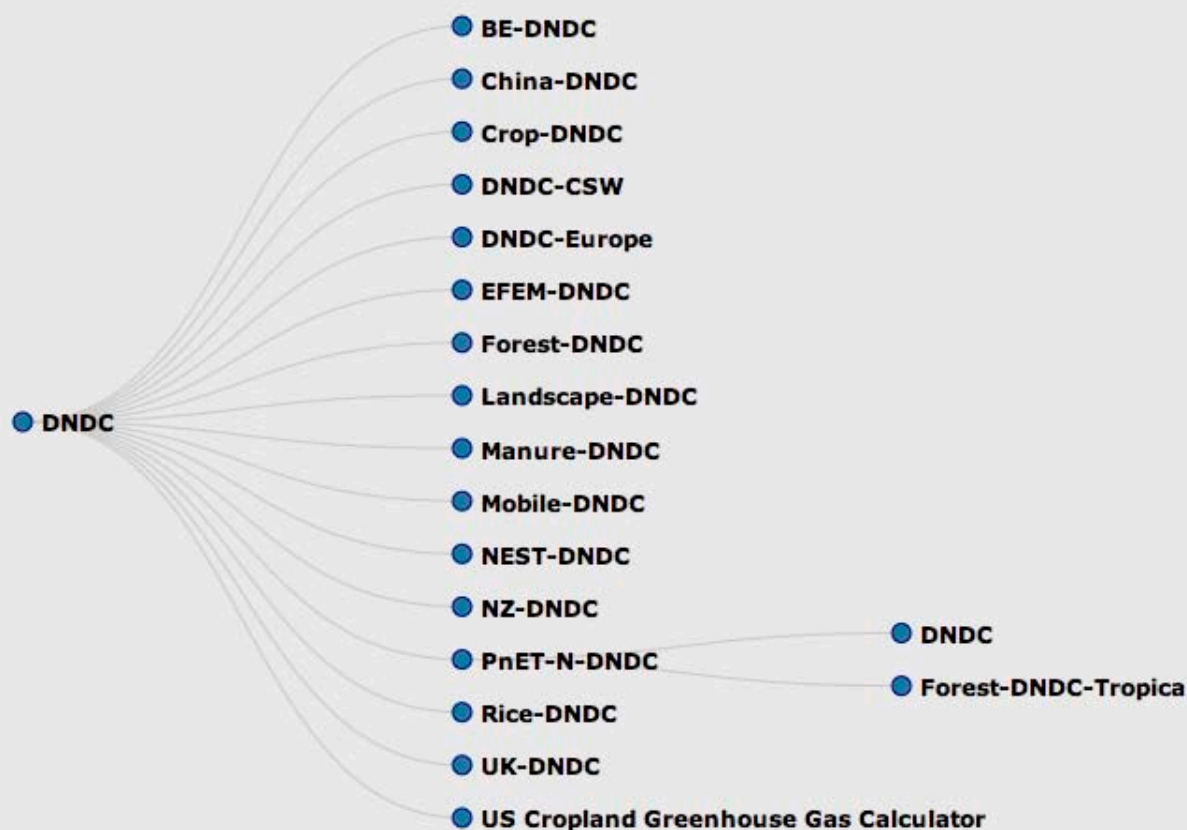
DNDC

BE-DNDC
China-DNDC
Crop-DNDC
DNDC-CSW
DNDC-Europe
EFEM-DNDC
Forest-DNDC
Landscape-DNDC
Manure-DNDC
Mobile-DNDC
NEST-DNDC
NZ-DNDC
PnET-N-DNDC
Rice-DNDC
UK-DNDC
US Cropland Greenhouse Gas Calculator

DNDC
Forest-DNDC-Tropica